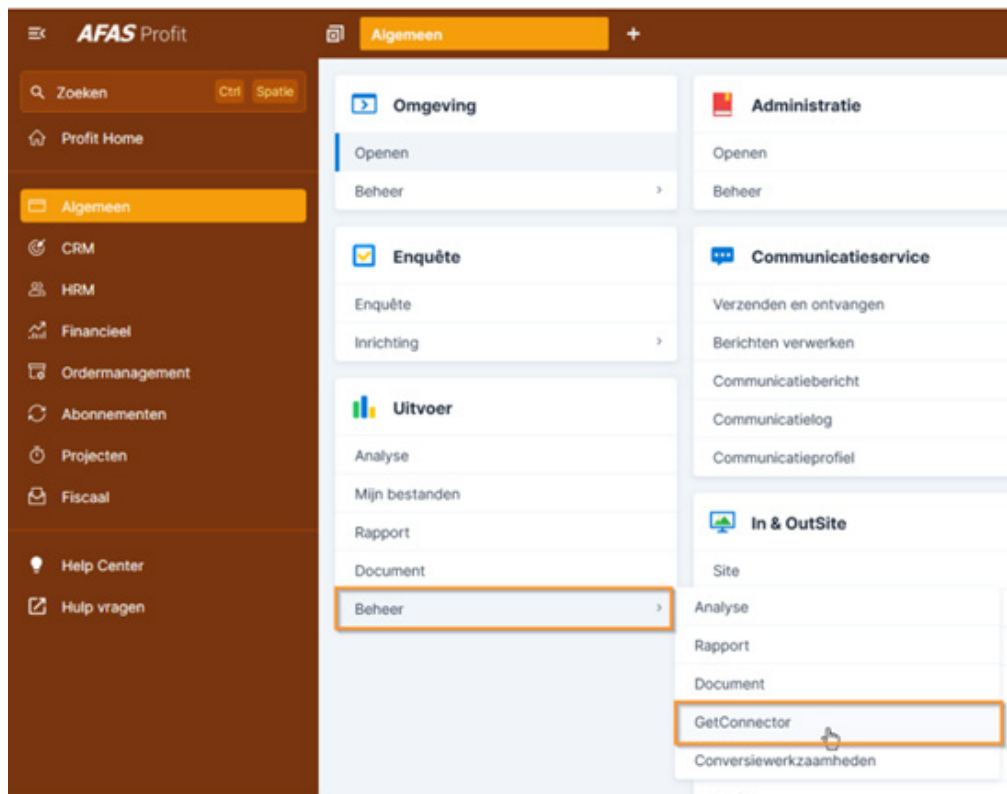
AFAS Profit

Algemeen

+

Zoeken Ctrl Spatie

Profit Home

Algemeen

CRM

HRM

Financieel

Ordermanagement

Abonnementen

Projecten

Fiscaal

Help Center

Hulp vragen

Omgeving

Openen

Beheer

Enquête

Enquête

Inrichting

Uitvoer

Analyse

Mijn bestanden

Rapport

Document

Beheer

Administratie

Openen

Beheer

Communicatieservice

Verzenden en ontvangen

Berichten verwerken

Communicatiebericht

Communicatielog

Communicatieprofiel

In & OutSite

Site

Analyse

Rapport

Document

GetConnector

Conversiewerkzaamheden